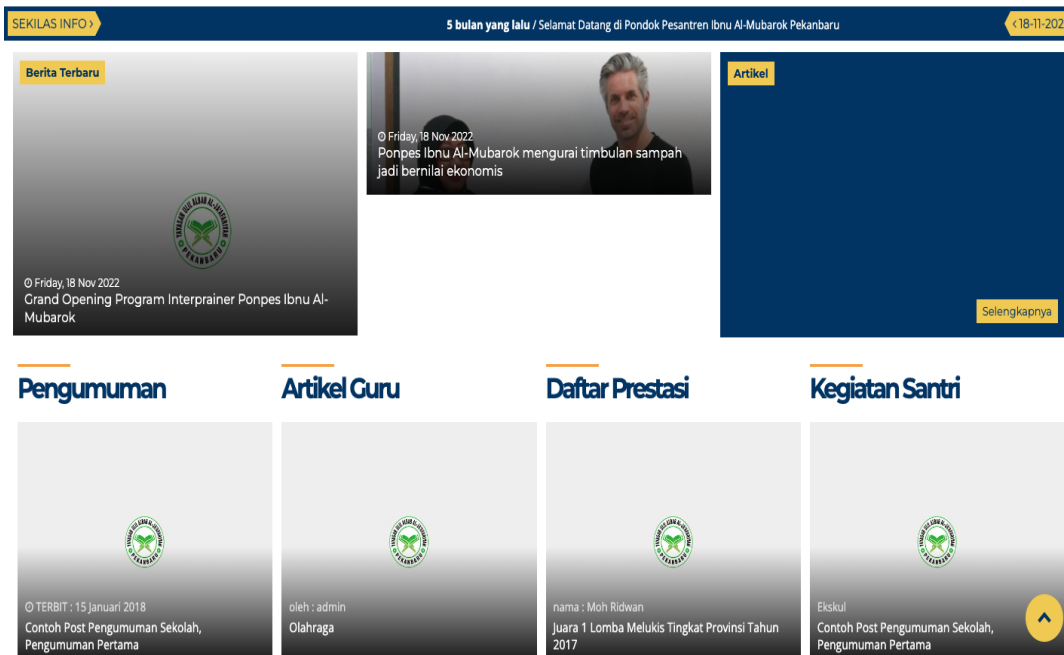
SEKILAS INFO ›

5 bulan yang lalu / Selamat Datang di Pondok Pesantren Ibnu Al-Mubarok Pekanbaru

‹ 18-11-202

Berita Terbaru

Friday, 18 Nov 2022
Grand Opening Program Interprainer Ponpes Ibnu Al-Mubarok

Friday, 18 Nov 2022
Ponpes Ibnu Al-Mubarok mengurai timbulan sampah jadi bernilai ekonomis

Artikel

Selengkapnya

Pengumuman

TERBIT : 15 Januari 2018
Contoh Post Pengumuman Sekolah, Pengumuman Pertama

Artikel Guru

oleh : admin
Olahraga

Daftar Prestasi

nama : Moh Ridwan
Juara 1 Lomba Melukis Tingkat Provinsi Tahun 2017

Kegiatan Santri

Ekskul
Contoh Post Pengumuman Sekolah, Pengumuman Pertama